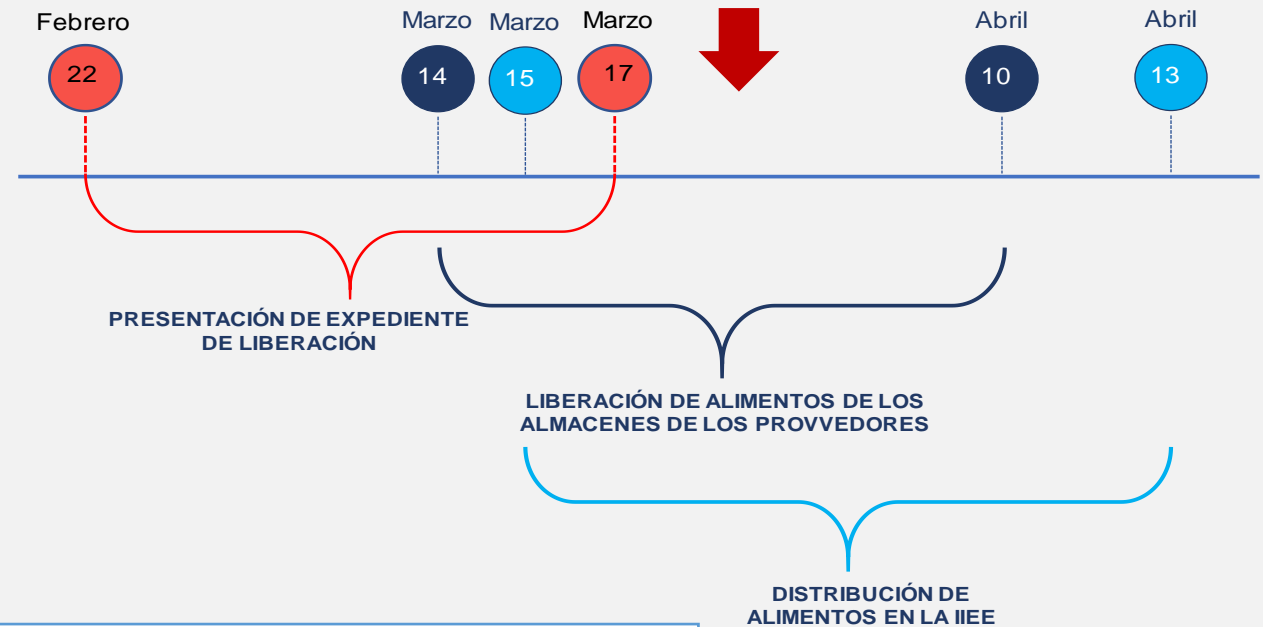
Febrero
22

Marzo
14

Marzo
15

Marzo
17

Abril
10

Abril
13

PRESENTACIÓN DE EXPEDIENTE DE LIBERACIÓN

LIBERACIÓN DE ALIMENTOS DE LOS ALMACENES DE LOS PROVVEDORES

DISTRIBUCIÓN DE ALIMENTOS EN LA IIEE